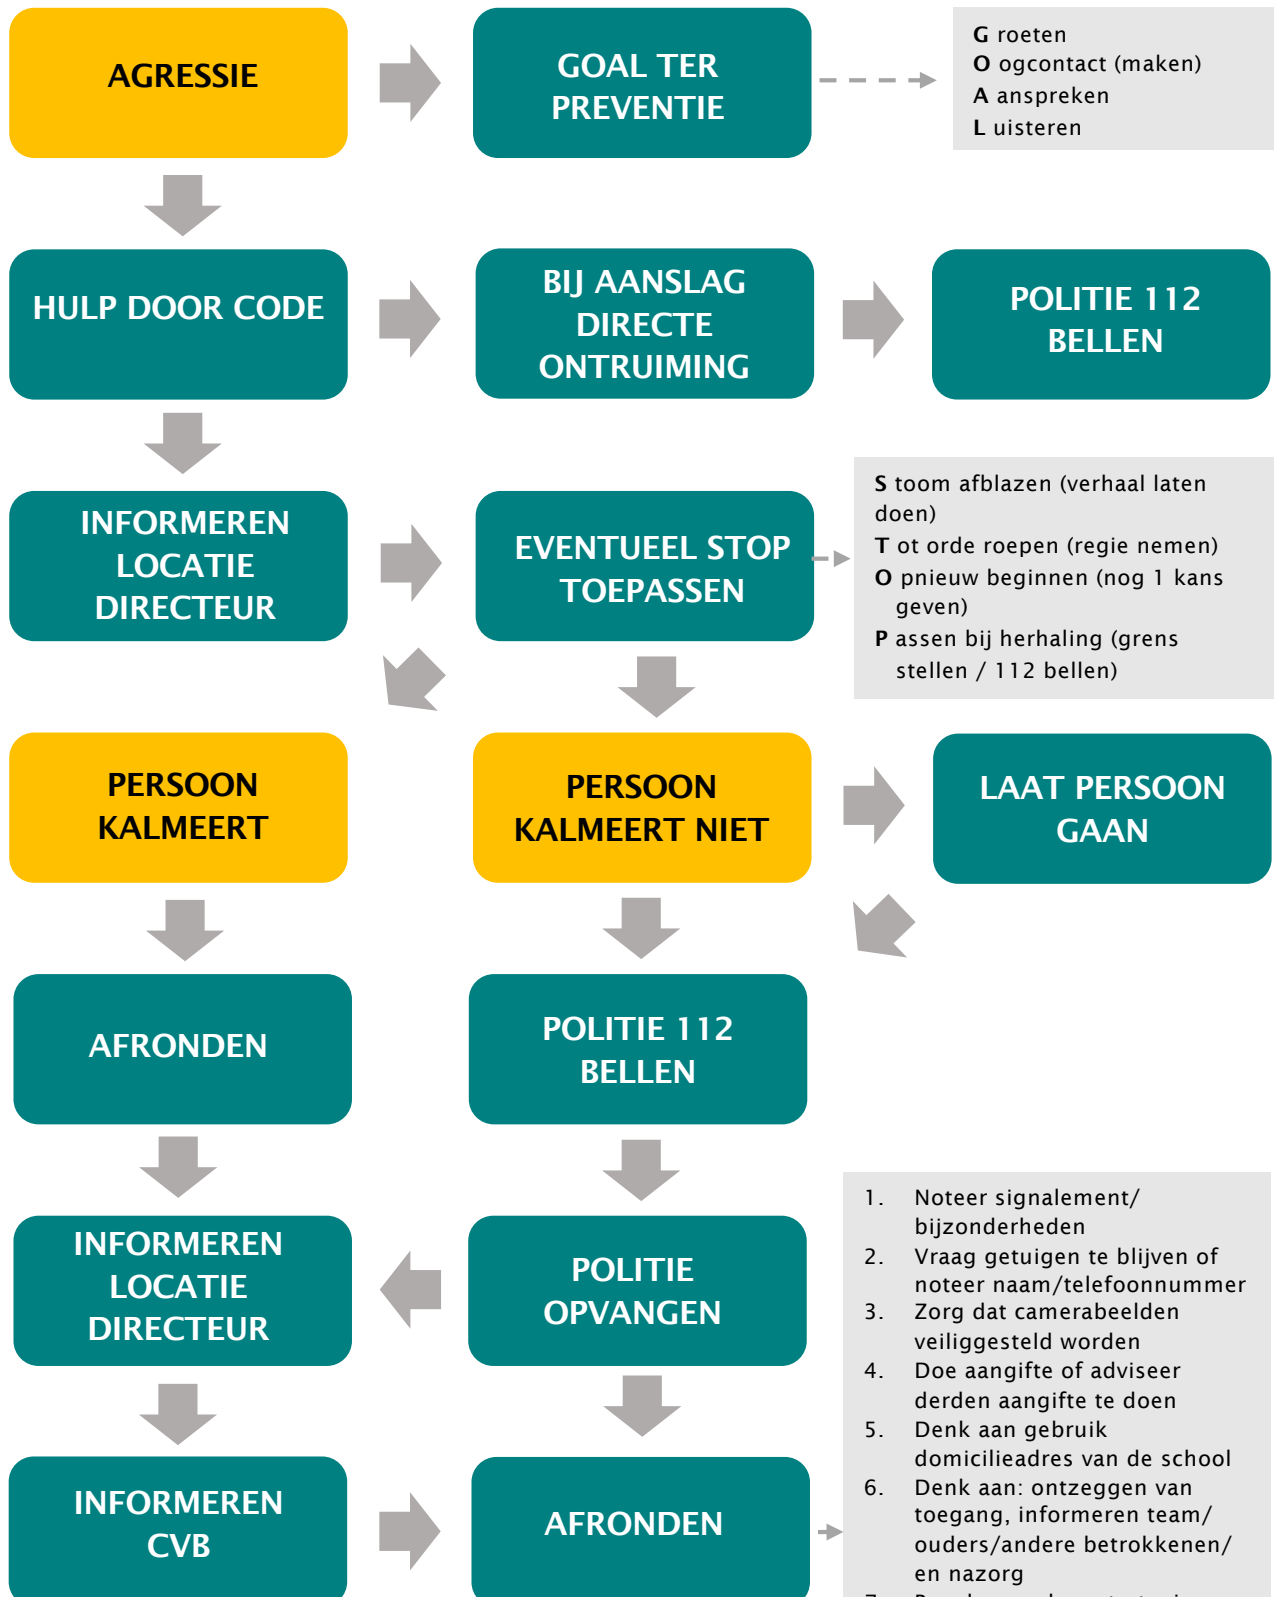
AGRESSIE

GOAL TER PREVENTIE

**G** roeten
**O** ogcontact (maken)
**A** anspreken
**L** uisteren

HULP DOOR CODE

BIJ AANSLAG DIRECTE ONTRUIMING

POLITIE 112 BELLEN

INFORMEREN LOCATIE DIRECTEUR

EVENTUEEL STOP TOEPASSEN

**S** toom afblazen (verhaal laten doen)
**T** ot orde roepen (regie nemen)
**O** pnieuw beginnen (nog 1 kans geven)
**P** assen bij herhaling (grens stellen / 112 bellen)

PERSOON KALMEERT

PERSOON KALMEERT NIET

LAAT PERSOON GAAN

AFRONDEN

POLITIE 112 BELLEN

INFORMEREN LOCATIE DIRECTEUR

POLITIE OPVANGEN

1. Noteer signalement/ bijzonderheden
2. Vraag getuigen te blijven of noteer naam/telefoonnummer
3. Zorg dat camerabeelden veiliggesteld worden
4. Doe aangifte of adviseer derden aangifte te doen
5. Denk aan gebruik domicilieadres van de school
6. Denk aan: ontzeggen van toegang, informeren team/ ouders/andere betrokkenen/ en nazorg
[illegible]

INFORMEREN CVB

AFRONDEN